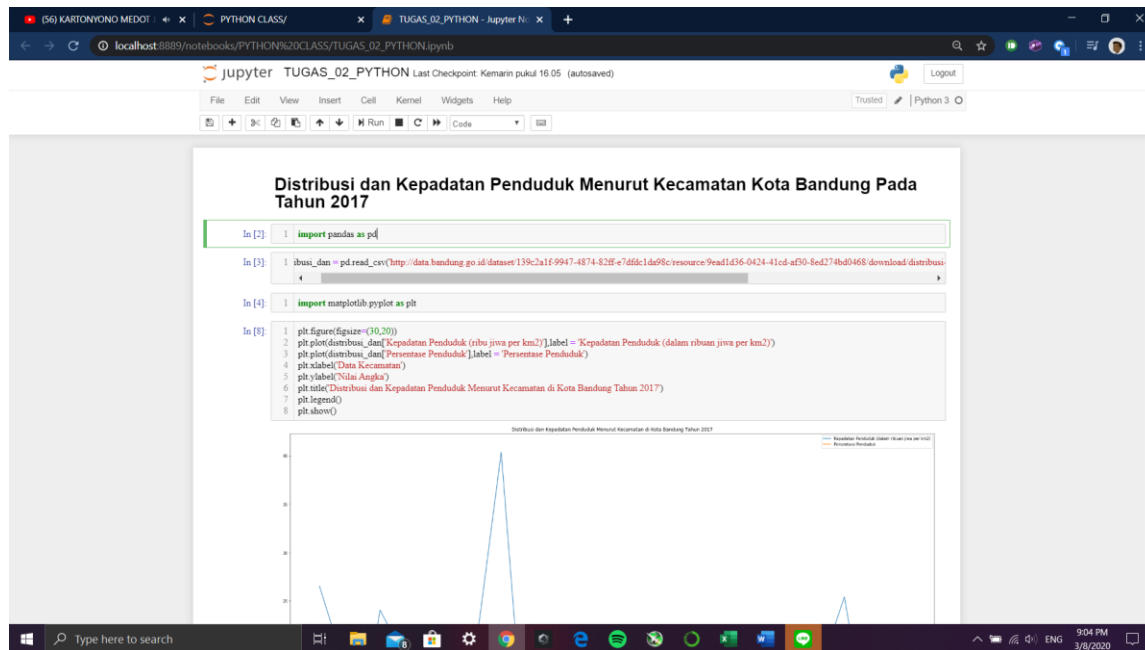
(56) KARTONYONO MEDOT | × | PYTHON CLASS/ × | TUGAS_02_PYTHON - Jupyter No × | +

localhost:8889/notebooks/PYTHON%20CLASS/TUGAS_02_PYTHON.ipynb

jupyter TUGAS_02_PYTHON Last Checkpoint: Kemarin pukul 16.05 (autosaved)

Logout

File Edit View Insert Cell Kernel Widgets Help

Trusted | Python 3

Run Code

Distribusi dan Kepadatan Penduduk Menurut Kecamatan Kota Bandung Pada Tahun 2017

In [2]: 1 import pandas as pd

In [3]: 1 ibusi_dan = pd.read_csv('http://data.bandung.go.id/dataset/139c2a1f-9947-4874-82ff-e7dfdc1da98c/resource/9ead1d36-0424-41cd-af30-8ed274bd0468/download/distribusi-

In [4]: 1 import matplotlib.pyplot as plt

In [8]: 1 plt.figure(figsize=(30,20))
2 plt.plot(distribusi_dan['Kepadatan Penduduk (ribu jiwa per km2)'],label = 'Kepadatan Penduduk (dalam ribuan jiwa per km2)')
3 plt.plot(distribusi_dan['Persentase Penduduk'],label = 'Persentase Penduduk')
4 plt.xlabel('Data Kecamatan')
5 plt.ylabel('Nilai Angka')
6 plt.title('Distribusi dan Kepadatan Penduduk Menurut Kecamatan di Kota Bandung Tahun 2017')
7 plt.legend()
8 plt.show()

Distribusi dan Kepadatan Penduduk Menurut Kecamatan di Kota Bandung Tahun 2017

Kepadatan Penduduk (dalam ribuan jiwa per km2)
Persentase Penduduk

40
35
30
25

Type here to search

ENG 9:04 PM 3/8/2020